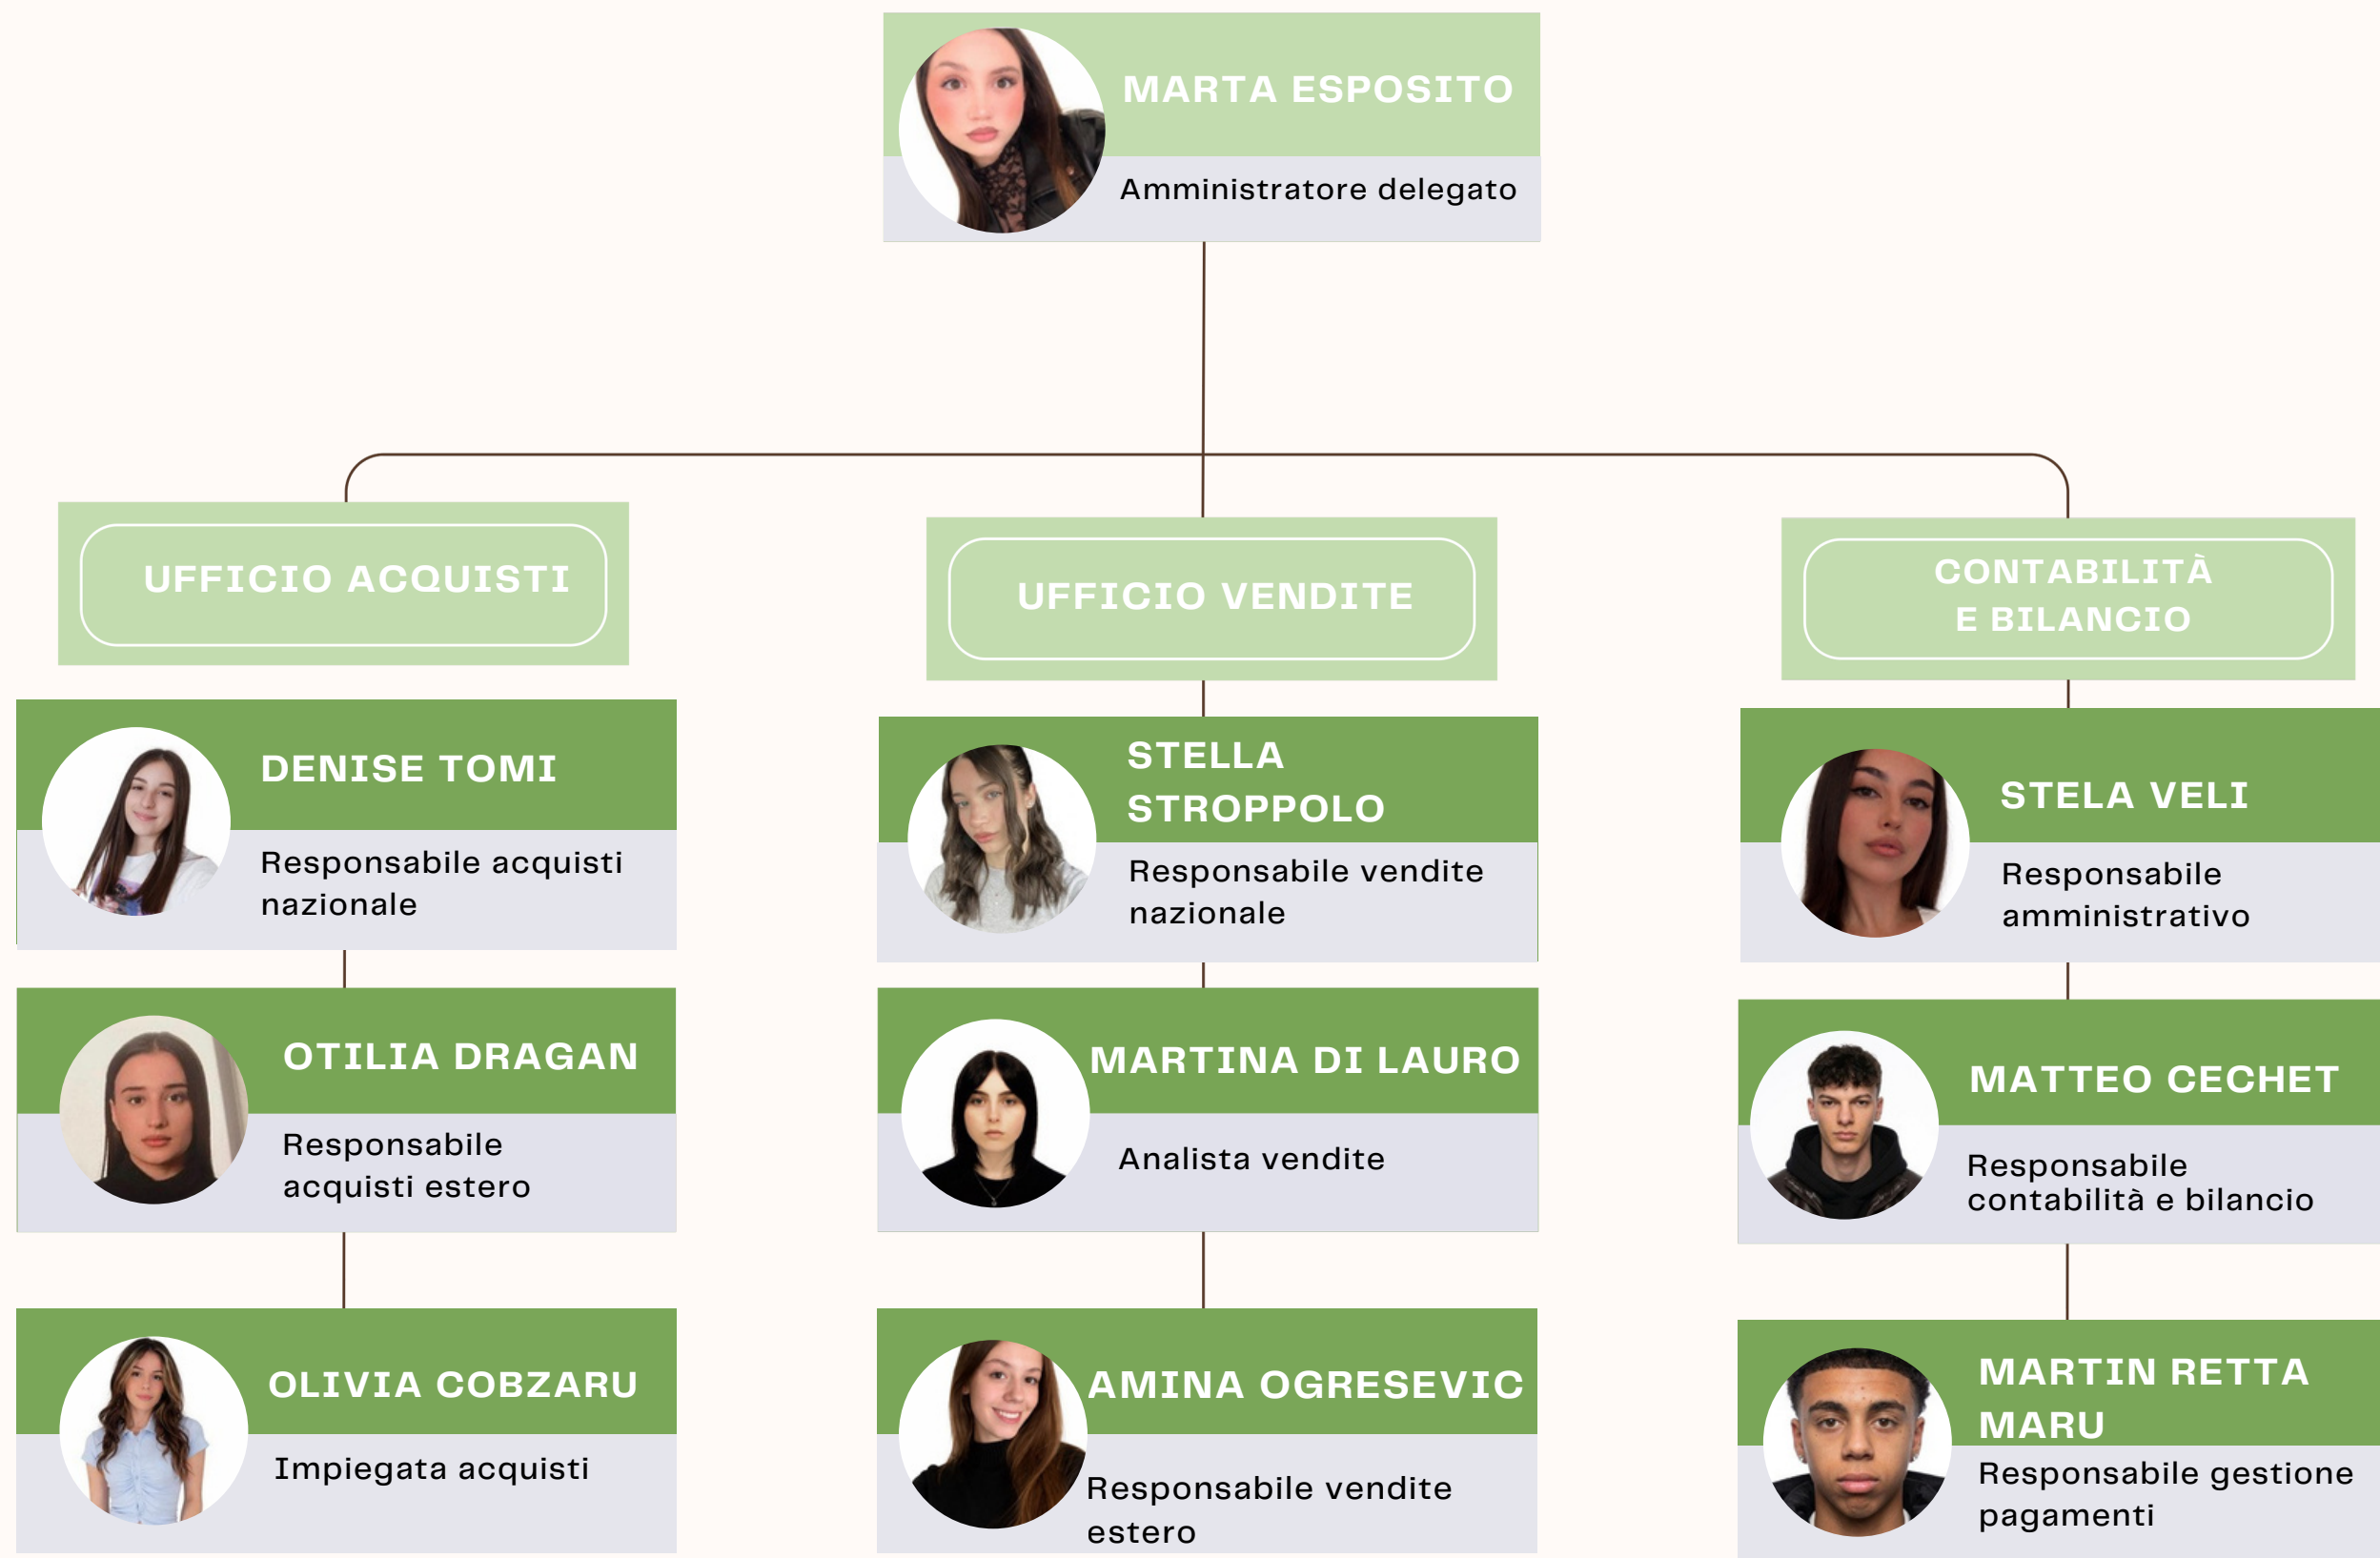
MARTA ESPOSITO
Amministratore delegato

UFFICIO ACQUISTI

DENISE TOMI
Responsabile acquisti nazionale

OTILIA DRAGAN
Responsabile acquisti estero

OLIVIA COBZARU
Impiegata acquisti

UFFICIO VENDITE

STELLA STROPPOLO
Responsabile vendite nazionale

MARTINA DI LAURO
Analista vendite

AMINA OGRESEVIC
Responsabile vendite estero

CONTABILITÀ E BILANCIO

STELA VELI
Responsabile amministrativo

MATTEO CECHET
Responsabile contabilità e bilancio

MARTIN RETTA MARU
Responsabile gestione pagamenti